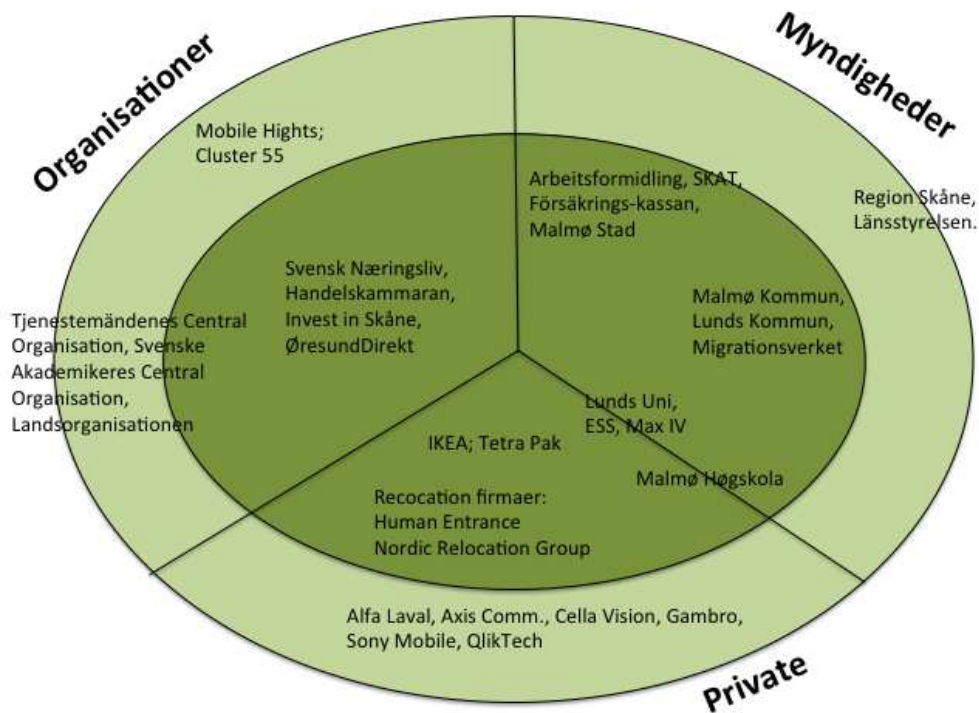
Organisationer

Myndigheder

Mobile Hights; Cluster 55

Arbeitsformidling, SKAT, Försäkrings-kassan, Malmø Stad

Region Skåne, Länsstyrelsen.

Svensk Næringsliv, Handelskammaran, Invest in Skåne, ØresundDirekt

Malmø Kommun, Lunds Kommun, Migrationsverket

Tjenestemändenes Central Organisation, Svenske Akademikeres Central Organisation, Landsorganisationen

Lunds Uni, ESS, Max IV

IKEA; Tetra Pak

Malmø Høgskola

Recocation firmaer: Human Entrance Nordic Relocation Group

Alfa Laval, Axis Comm., Cella Vision, Gambro, Sony Mobile, QlikTech

Private